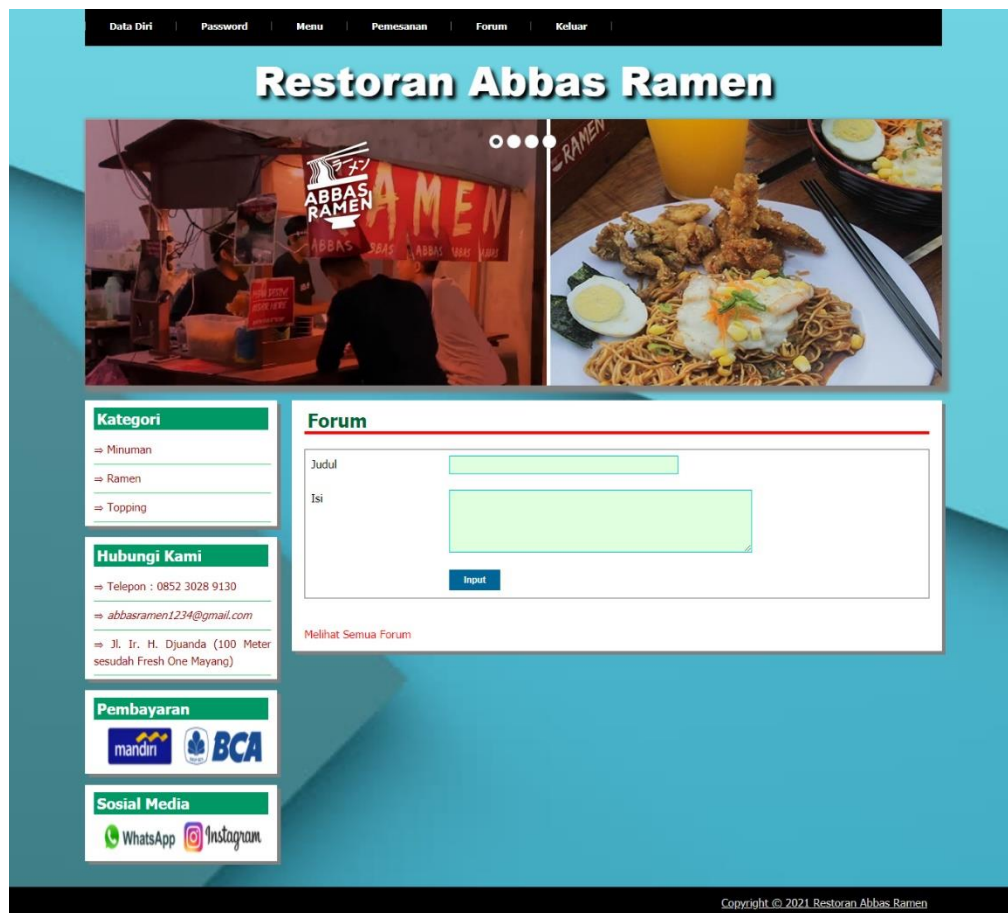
Data Diri | Password | Menu | Pemesanan | Forum | Keluar |

Restoran Abbas Ramen

ABBAS RAMEN

RAMEN

Kategori

⇒ Minuman

⇒ Ramen

⇒ Topping

Hubungi Kami

⇒ Telepon : 0852 3028 9130

⇒ abbasramen1234@gmail.com

⇒ Jl. Ir. H. Djuanda (100 Meter sesudah Fresh One Mayang)

Pembayaran

mandiri BCA

Sosial Media

WhatsApp Instagram

Forum

Judul

Isi

Input

Melihat Semua Forum

Copyright © 2021 Restoran Abbas Ramen